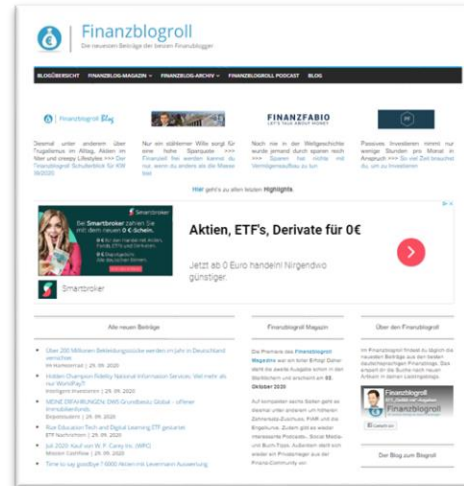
Finanzblogroll
Die neuesten Beiträge der besten Finanzblogger

BLOGÜBERSICHT FINANZBLOG-MAGAZIN FINANZBLOG-ARCHIV FINANZBLOGROLL PODCAST BLOG

Finanzblogroll Blog

Diesmal unter anderem über Trugalismus im Alltag, Aktien im Wert und creepy Lifestyles >>> Der Finanzblogroll Schulterblick für KW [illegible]

Nur ein stärkerer Wille sorgt für eine hohe Sparquote >>> Finanzielle Reserven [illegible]

FINANZFABIO

Noch nie in der Weltgeschichte wurde jemand durch sparen reich >>> Sparen hat nichts mit Vermögensaufbau zu tun

Passives Investieren nimmt nur wenige Stunden pro Monat in Anspruch >>> So viel Zeit brauchst du, um zu investieren

Hier geht's zu allen letzten Highlights.

Smartbroker

Der Smartbroker zahlen Sie mit dem neuen 0 € Schein.

Aktien, ETF's, Derivate für 0€

Jetzt ab 0 Euro handeln! Nirgendwo günstiger.

Smartbroker

Alle neuen Beiträge

Über 200 Millionen Bekleidungsstücke werden im Jahr in Deutschland vernichtet
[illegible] | 29. 09. 2020

Hidden Champion Fidelity National Information Services: Viel mehr als nur WorldPay?!
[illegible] | 29. 09. 2020

MEINE ERFAHRUNGEN: DWS Grundbesitz Global – offener Immobilienfonds
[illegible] | 29. 09. 2020

Rise Education Tech and Digital Learning ETF gestartet
ETF Nachrichten | 29. 09. 2020

Juli 2020: Kauf von W. P. Carey Inc. (WPC)
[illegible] | 29. 09. 2020

Time to say goodbye ? 8000 Aktien mit Leverman Auswertung

Finanzblogroll Magazin

Die Premiere des Finanzblogroll Magazins war ein toller Erfolg! Daher steht die zweite Ausgabe schon in den Startlöchern und erscheint am 03. Oktober 2020

Auf kompakten sechs Seiten gibt es diesmal unter anderem ein höheres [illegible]

Über den Finanzblogroll

Finanzblogroll

Der Blog zum Blogroll